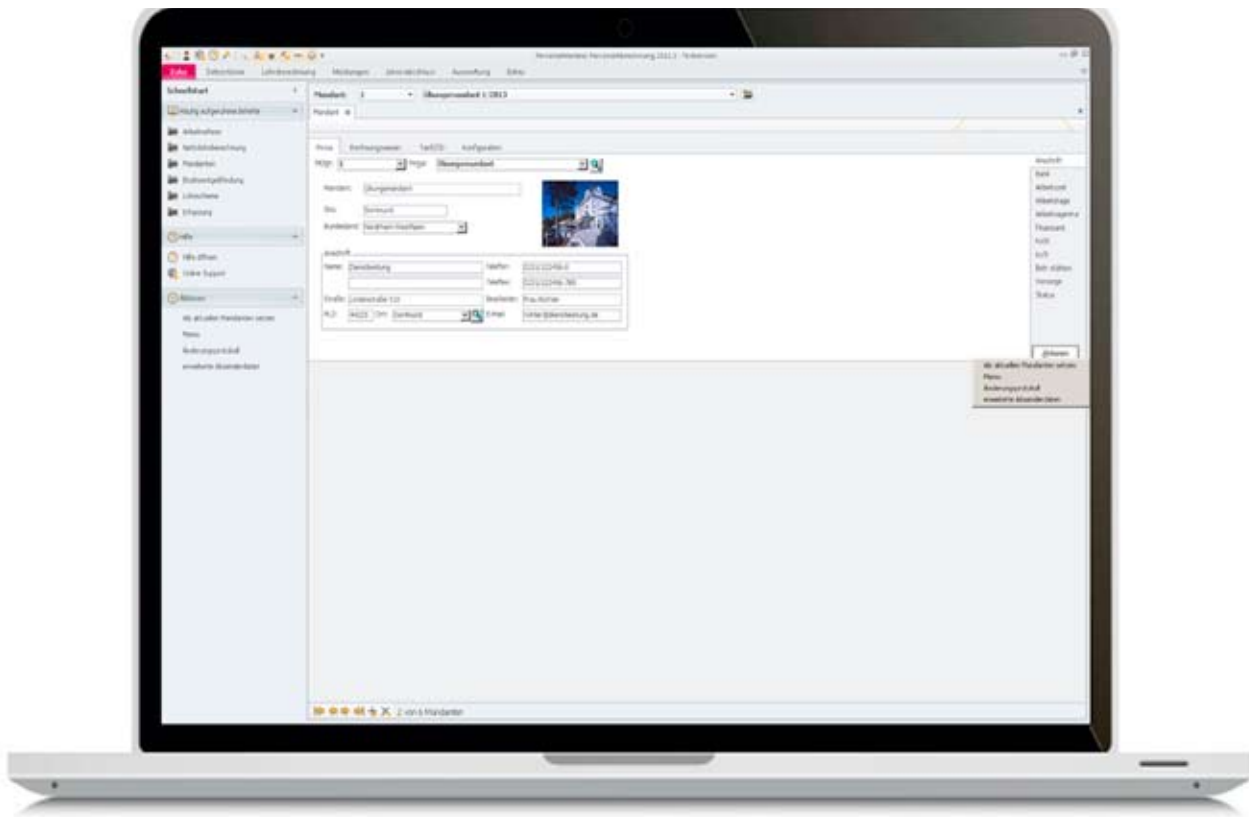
Personalwesen Personalabrechnung 2012.1 - Testversion

Extra Stammdaten Lohnabrechnung Meldungen Jahresabschluss Auswertung Extra

Schnellstart

Häufig aufgerufene Arbeiten

Arbeitnehmer
Betriebsbezeichnung
Mandanten
Stundenlohnabrechnung
Lohnscheine
Erfassung

Hilfe

Hilfe öffnen
Online Support

Aktionen

Als aktuellen Mandanten setzen
Memo
Änderungsprotokoll
erweiterte Anwenderdaten

Mandant: 1 Übungsmandant 1/2012

Mandant

Firma Rechnungswesen Tarif/ZE Konfiguration

Mdgr. 1 Mdgr. Übungsmandant

Mandant: Übungsmandant
Sitz: Dortmund
Bundesland: Nordrhein-Westfalen

Anschrift
Name: Dienstleistung
Straße: Lindenstraße 1-3
PLZ: 44122 Ort: Dortmund
Telefon: 0231/222456-0
Telefax: 0231/222456-785
Bearbeiter: Frau Richter
E-Mail: lohn@dienstleistung.de

Anschrift
Bank
Arbeitszeit
Arbeitstage
Arbeitstagemo
Finanzamt
KuG
KuG
Betr. stätten
Vorsorge
Status

Aktionen
Als aktuellen Mandanten setzen
Memo
Änderungsprotokoll
erweiterte Anwenderdaten

2 von 6 Mandanten